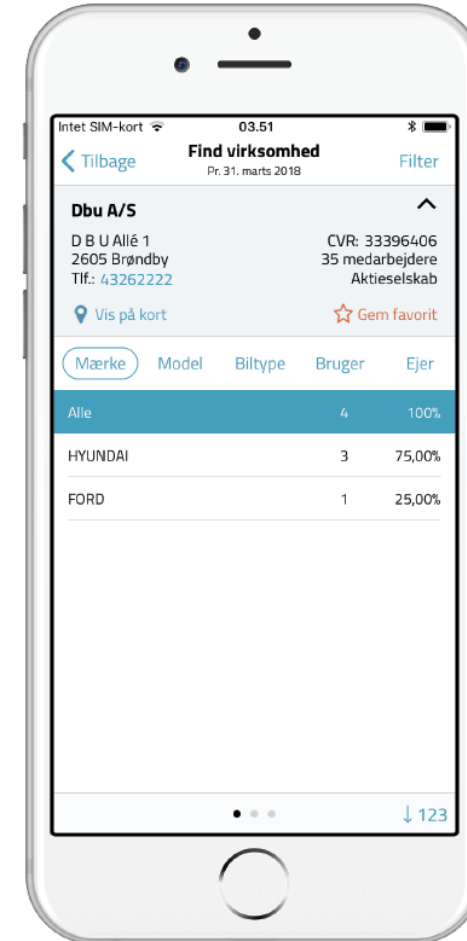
Intet SIM-kort
03.51

Tilbage
Find virksomhed
Pr. 31. marts 2018
Filter

Dbu A/S

D B U Allé 1
2605 Brøndby
Tlf.: 43262222

CVR: 33396406
35 medarbejdere
Aktieselskab

Vis på kort
Gem favorit

Mærke Model Biltype Bruger Ejer

| | | |
|---|---|---|
| Alle | 4 | 100% |
| HYUNDAI | 3 | 75,00% |
| FORD | 1 | 25,00% |

↓123